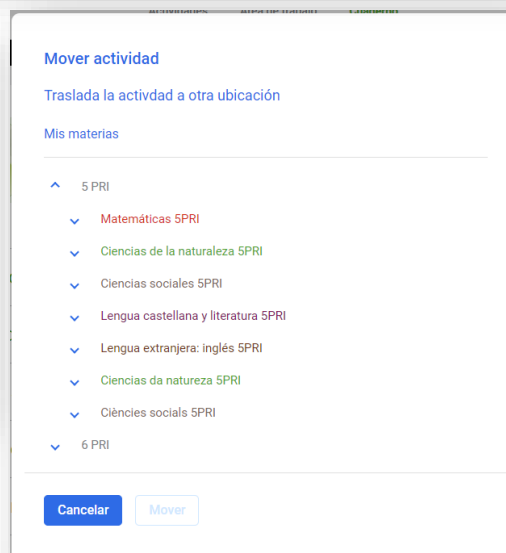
Mover actividad

Traslada la actividad a otra ubicación

Mis materias

5 PRI

Matemáticas 5PRI

Ciencias de la naturaleza 5PRI

Ciencias sociales 5PRI

Lengua castellana y literatura 5PRI

Lengua extranjera: inglés 5PRI

Ciencias da natureza 5PRI

Ciències socials 5PRI

6 PRI

Cancelar

Mover